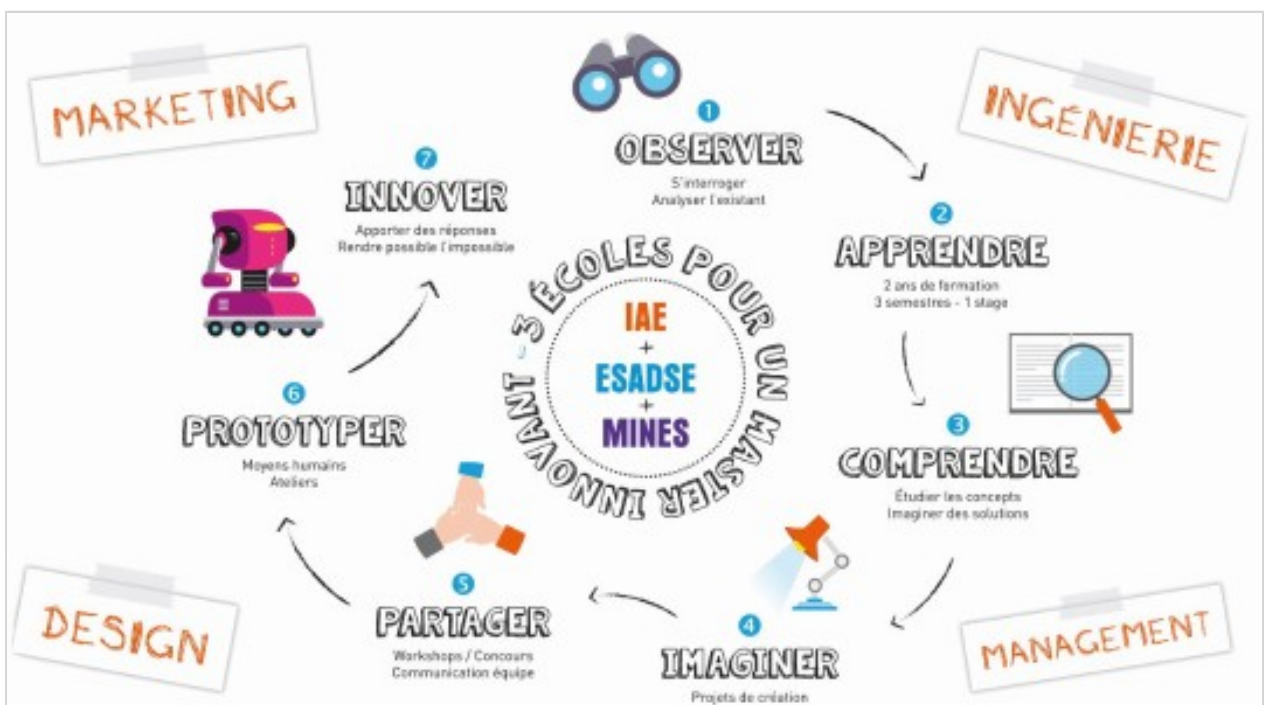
MARKETING

INGENIERIE

1
OBSERVER
S'interroger
Analyser l'existant

2
APPRENDRE
2 ans de formation
3 semestres - 1 stage

3
COMPRENDRE
Étudier les concepts
Imaginer des solutions

4
IMAGINER
Projets de création

5
PARTAGER
Workshops / Concours
Communication équipe

6
PROTOTYPER
Moyens humains
Ateliers

7
INNOVER
Apporter des réponses
Rendre possible l'impossible

3 ÉCOLES POUR UN MASTER INNOVANT

IAE
+
ESADSE
+
MINES

DESIGN

MANAGEMENT